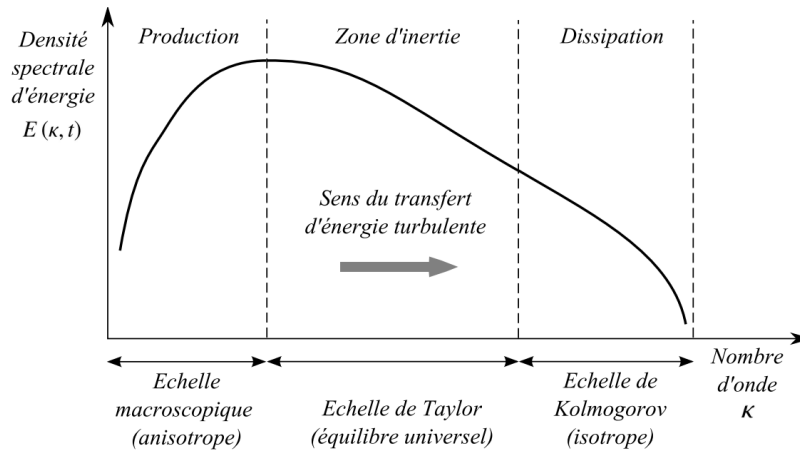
Densité spectrale d'énergie $E(\kappa, t)$

Production

Zone d'inertie

Dissipation

Sens du transfert d'énergie turbulente

Nombre d'onde $\kappa$

Echelle macroscopique (anisotrope)

Echelle de Taylor (équilibre universel)

Echelle de Kolmogorov (isotrope)